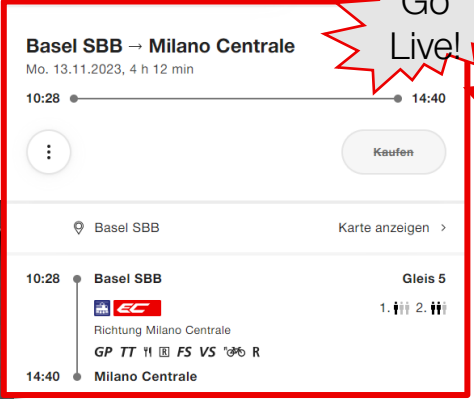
Go Live!

Basel SBB → Milano Centrale
Mo. 13.11.2023, 4 h 12 min

10:28 14:40

Kaufen

Basel SBB
Karte anzeigen >

10:28 Basel SBB Gleis 5
EC 1. 2.
Richtung Milano Centrale
GP TT R FS VS R
14:40 Milano Centrale